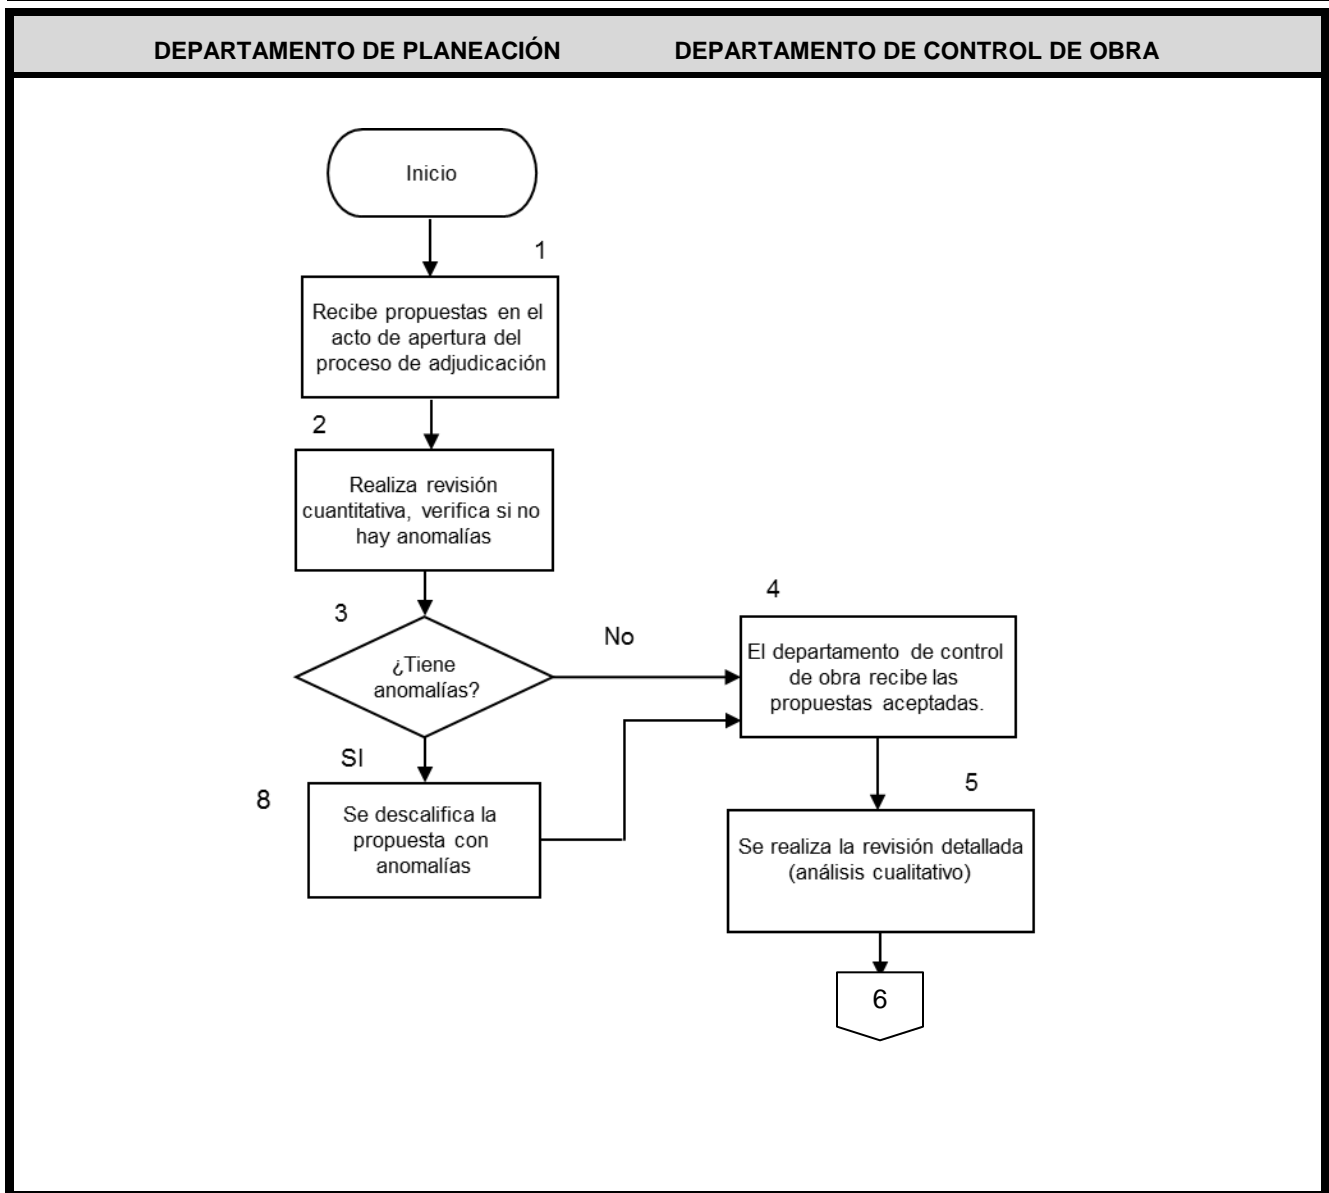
DEPARTAMENTO DE PLANEACIÓN

DEPARTAMENTO DE CONTROL DE OBRA

Inicio

1

Recibe propuestas en el acto de apertura del proceso de adjudicación

2

Realiza revisión cuantitativa, verifica si no hay anomalías

3

¿Tiene anomalías?

No

4

El departamento de control de obra recibe las propuestas aceptadas.

SI

8

Se descalifica la propuesta con anomalías

5

Se realiza la revisión detallada (análisis cualitativo)

6